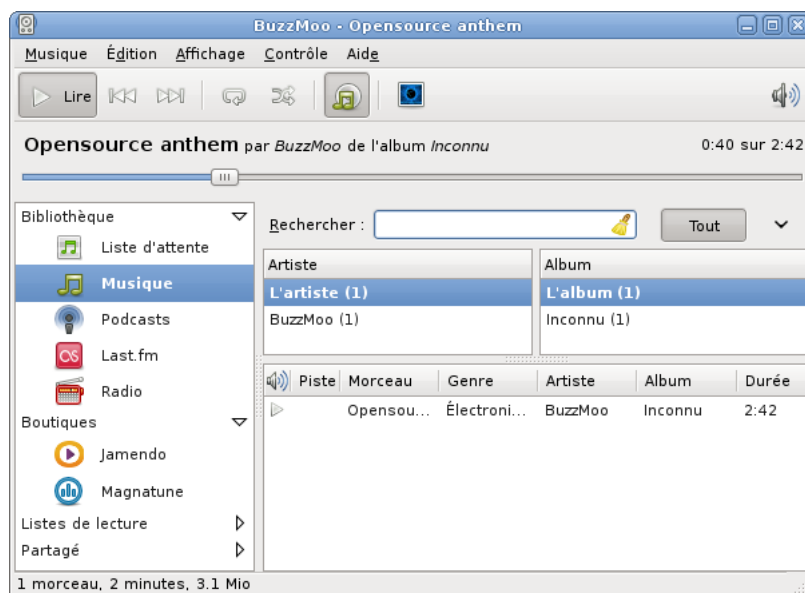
BuzzMoo - Opensource anthem

Musique Édition Affichage Contrôle Aide

Lire

Opensource anthem par BuzzMoo de l'album Inconnu

0:40 sur 2:42

Bibliothèque
Liste d'attente
Musique
Podcasts
Last.fm
Radio
Boutiques
Jamendo
Magnatune
Listes de lecture
Partagé

Rechercher :

Tout

| Artiste |
|---|
| L'artiste (1) |
| BuzzMoo (1) |

| Album |
|---|
| L'album (1) |
| Inconnu (1) |

| Piste | Morceau | Genre | Artiste | Album | Durée |
|---|---|---|---|---|---|
| | Opensou... | Électroni... | BuzzMoo | Inconnu | 2:42 |

1 morceau, 2 minutes, 3.1 Mio